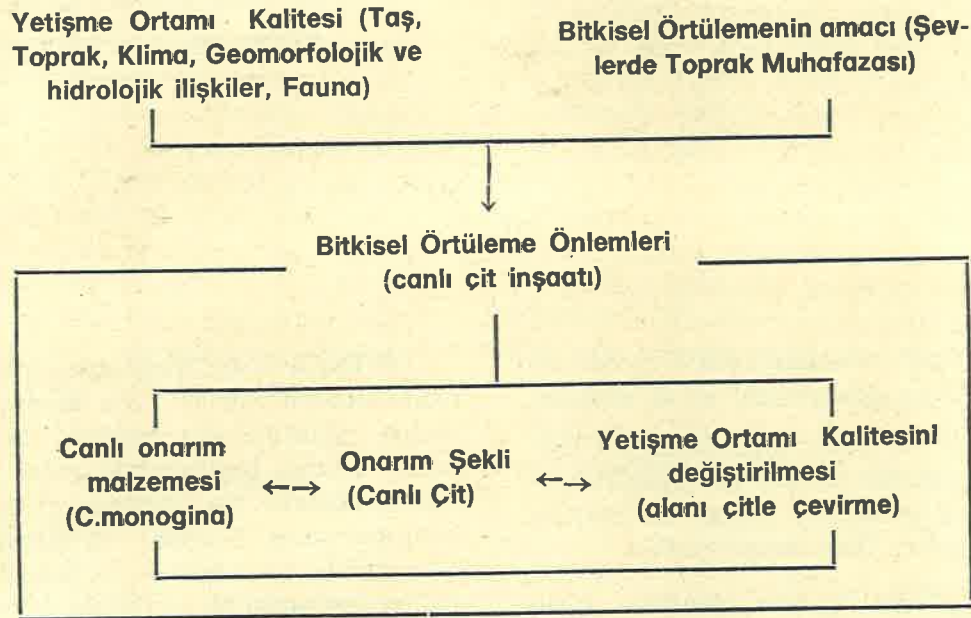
Yetişme Ortamı Kalitesi (Taş, Toprak, Klima, Geomorfolojik ve hidrolojik ilişkiler, Fauna)

Bitkisel Örtülemenin amacı (Şevlerde Toprak Muhafazası)

Bitkisel Örtüleme Önlemleri (canlı çit inşaatı)

Canlı onarım malzemesi (C.monogina)

Onarım Şekli (Canlı Çit)

Yetişme Ortamı Kalitesini değiştirilmesi (alanı çitle çevirme)